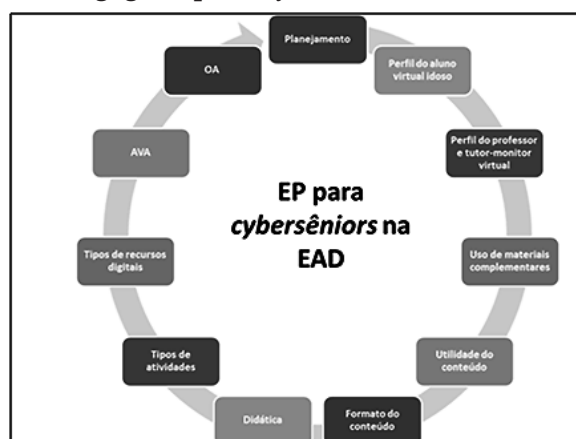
Planejamento

Perfil do aluno virtual idoso

Perfil do professor e tutor-monitor virtual

Uso de materiais complementares

Utilidade do conteúdo

Formato do conteúdo

Didática

Tipos de atividades

Tipos de recursos digitais

AVA

OA

EP para *cyberseniors* na EAD